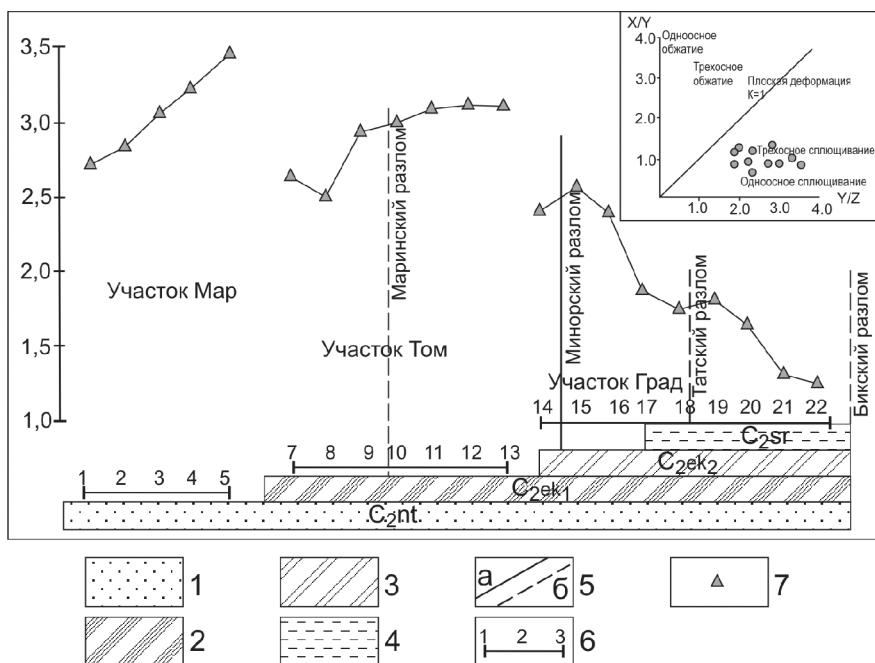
3,5
3,0
2,5
2,0
1,5
1,0

X/Y
4.0 Одноосное обжатие
Трехосное обжатие
3.0
Плоская деформация K=1
2.0
Трехосное сплющивание
1.0
Одноосное сплющивание
1.0 2.0 3.0 4.0 Y/Z

Маринский разлом
Минорский разлом
Татский разлом
Бикский разлом

Участок Мар
Участок Том
Участок Град

1 2 3 4 5
7 8 9 10 11 12 13
14 15 16 17 18 19 20 21 22

$C_2sr$
$C_2ek_2$
$C_2ek_1$
$C_2nt$

1
3
а б 5
7
2
4
1 2 3 6